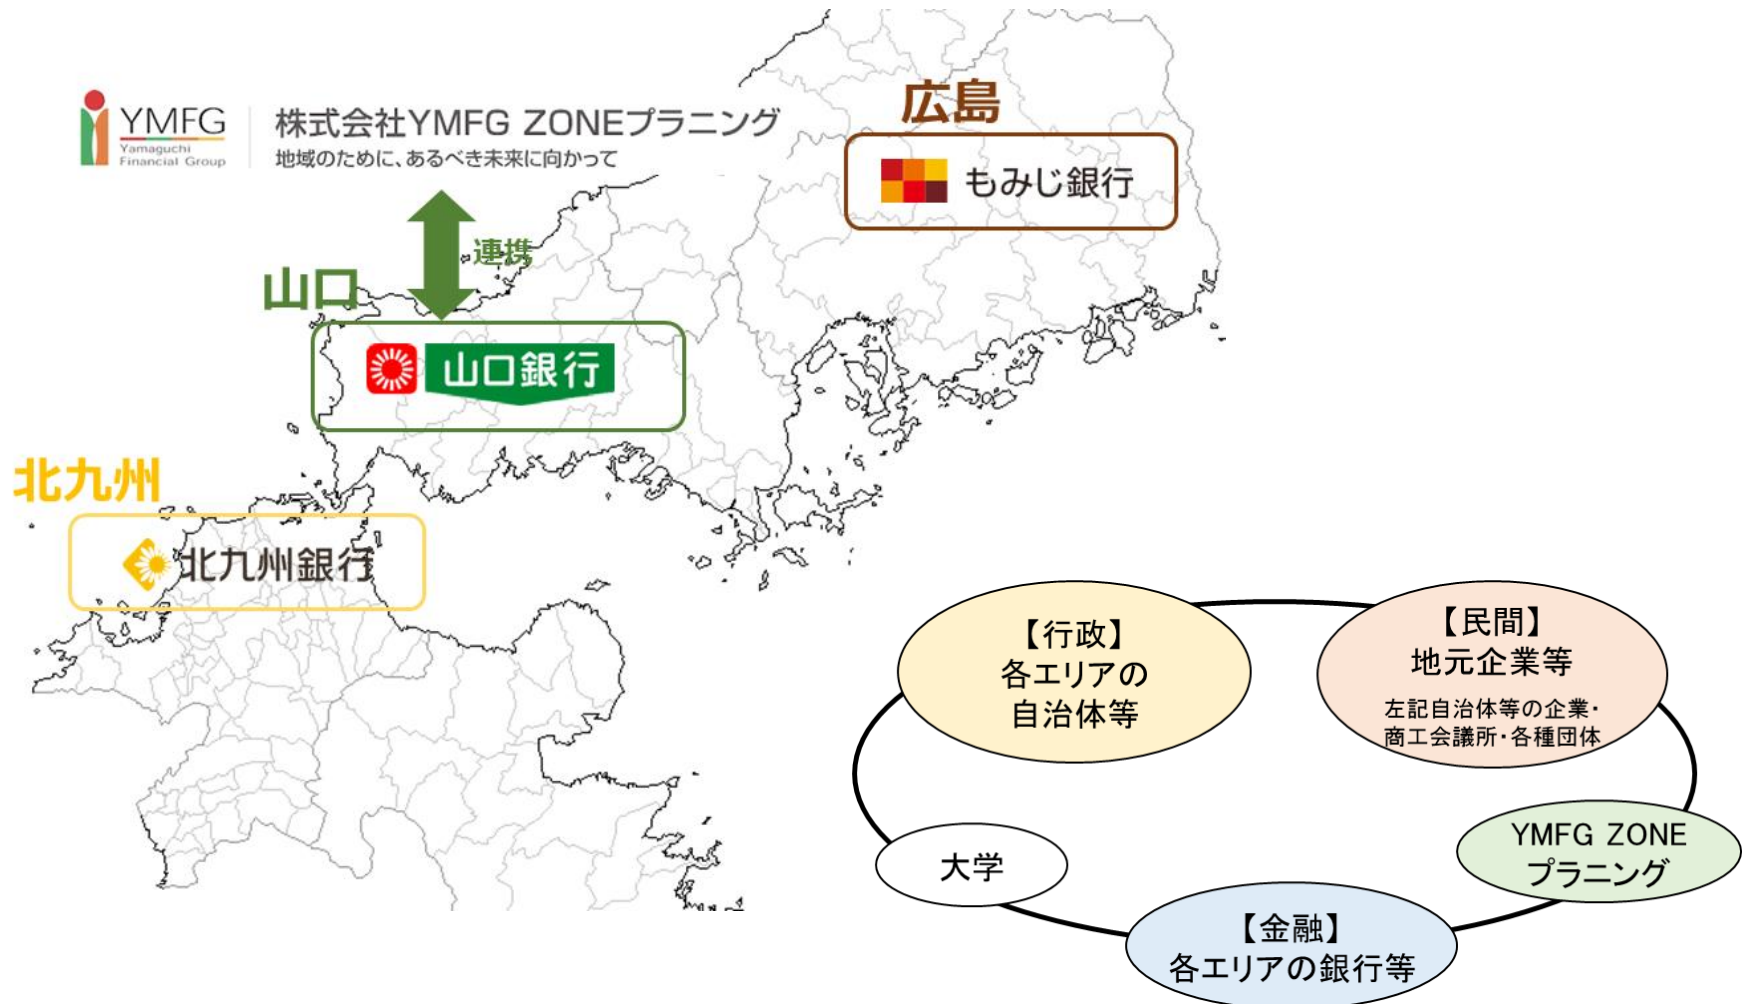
YMFG Yamaguchi Financial Group

株式会社YMFG ZONEプラニング
地域のために、あるべき未来に向かって

連携

山口

山口銀行

広島

もみじ銀行

北九州

北九州銀行

【行政】
各エリアの
自治体等

【民間】
地元企業等
左記自治体等の企業・商工会議所・各種団体

YMFG ZONE
プラニング

大学

【金融】
各エリアの銀行等